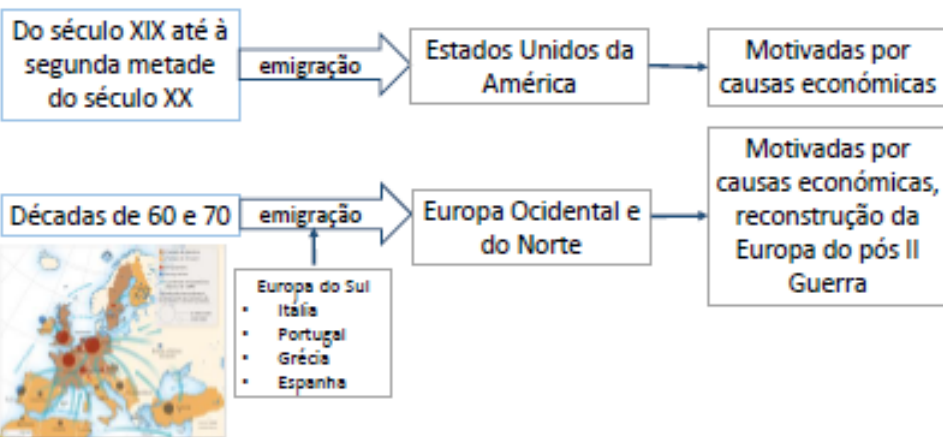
Do século XIX até à segunda metade do século XX

emigração

Estados Unidos da América

Motivadas por causas económicas

Décadas de 60 e 70

emigração

Europa Ocidental e do Norte

Motivadas por causas económicas, reconstrução da Europa do pós II Guerra

Europa do Sul
• Itália
• Portugal
• Grécia
• Espanha